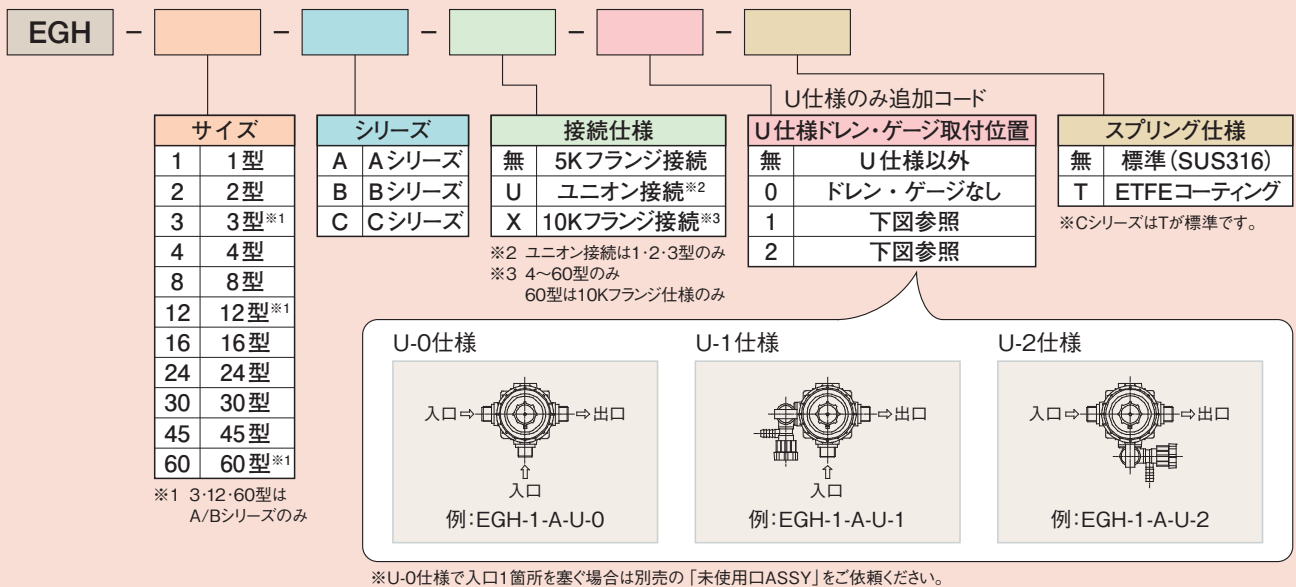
EGH – – – – –

U仕様のみ追加コード

| サイズ | |
|---|---|
| 1 | 1型 |
| 2 | 2型 |
| 3 | 3型※1 |
| 4 | 4型 |
| 8 | 8型 |
| 12 | 12型※1 |
| 16 | 16型 |
| 24 | 24型 |
| 30 | 30型 |
| 45 | 45型 |
| 60 | 60型※1 |

※1 3·12·60型は A/Bシリーズのみ

| シリーズ | |
|---|---|
| A | Aシリーズ |
| B | Bシリーズ |
| C | Cシリーズ |

| 接続仕様 | |
|---|---|
| 無 | 5Kフランジ接続 |
| U | ユニオン接続※2 |
| X | 10Kフランジ接続※3 |

※2 ユニオン接続は1·2·3型のみ
※3 4～60型のみ 60型は10Kフランジ仕様のみ

| U仕様ドレン・ゲージ取付位置 | |
|---|---|
| 無 | U仕様以外 |
| 0 | ドレン・ゲージなし |
| 1 | 下図参照 |
| 2 | 下図参照 |

| スプリング仕様 | |
|---|---|
| 無 | 標準(SUS316) |
| T | ETFEコーティング |

※CシリーズはTが標準です。

U-0仕様
入口⇨ ⇨出口
⇧
入口
例:EGH-1-A-U-0

U-1仕様
⇨出口
⇧
入口
例:EGH-1-A-U-1

U-2仕様
入口⇨ ⇨出口
例:EGH-1-A-U-2

※U-0仕様で入口1箇所を塞ぐ場合は別売の「未使用口ASSY」をご依頼ください。